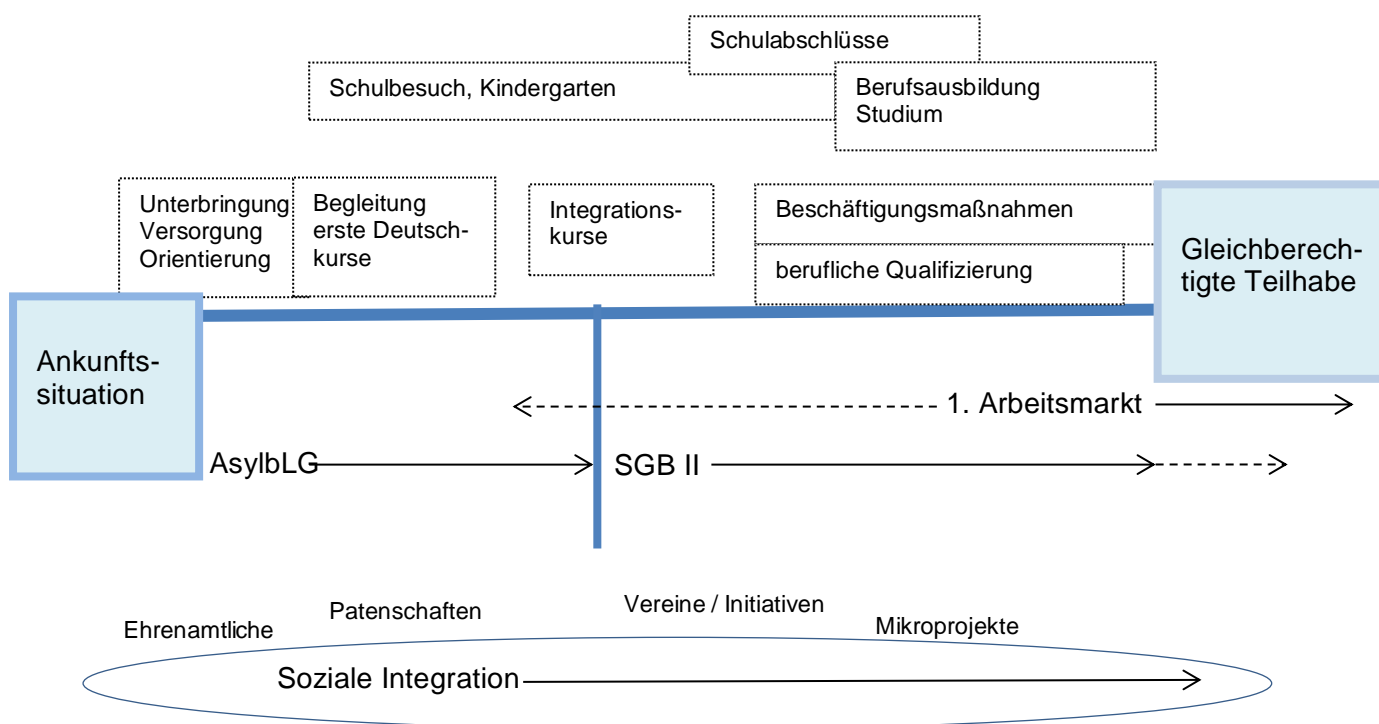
Schulabschlüsse

Schulbesuch, Kindergarten

Berufsausbildung
Studium

Unterbringung
Versorgung
Orientierung

Begleitung
erste Deutschkurse

Integrationskurse

Beschäftigungsmaßnahmen

berufliche Qualifizierung

Gleichberechtigte Teilhabe

Ankunftssituation

1. Arbeitsmarkt

AsylbLG

SGB II

Ehrenamtliche

Patenschaften

Vereine / Initiativen

Mikroprojekte

Soziale Integration